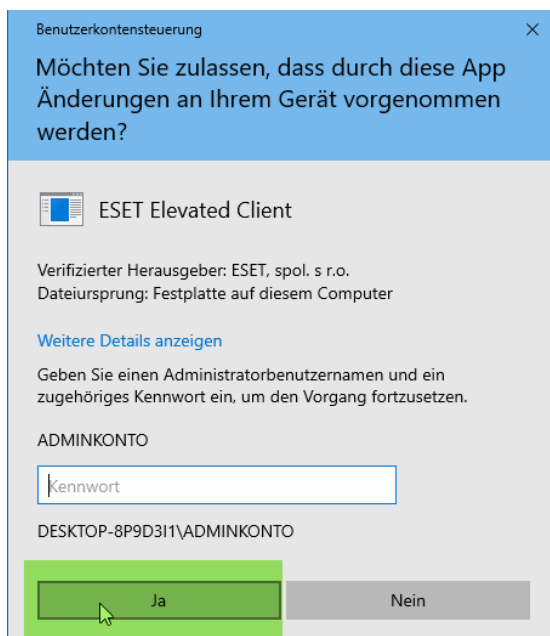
Benutzerkontensteuerung

×

Möchten Sie zulassen, dass durch diese App Änderungen an Ihrem Gerät vorgenommen werden?

ESET Elevated Client

Verifizierter Herausgeber: ESET, spol. s r.o.
Dateiursprung: Festplatte auf diesem Computer

Weitere Details anzeigen

Geben Sie einen Administratorbenutzernamen und ein zugehöriges Kennwort ein, um den Vorgang fortzusetzen.

ADMINKONTO

Kennwort

DESKTOP-8P9D3I1\ADMINKONTO

Ja

Nein